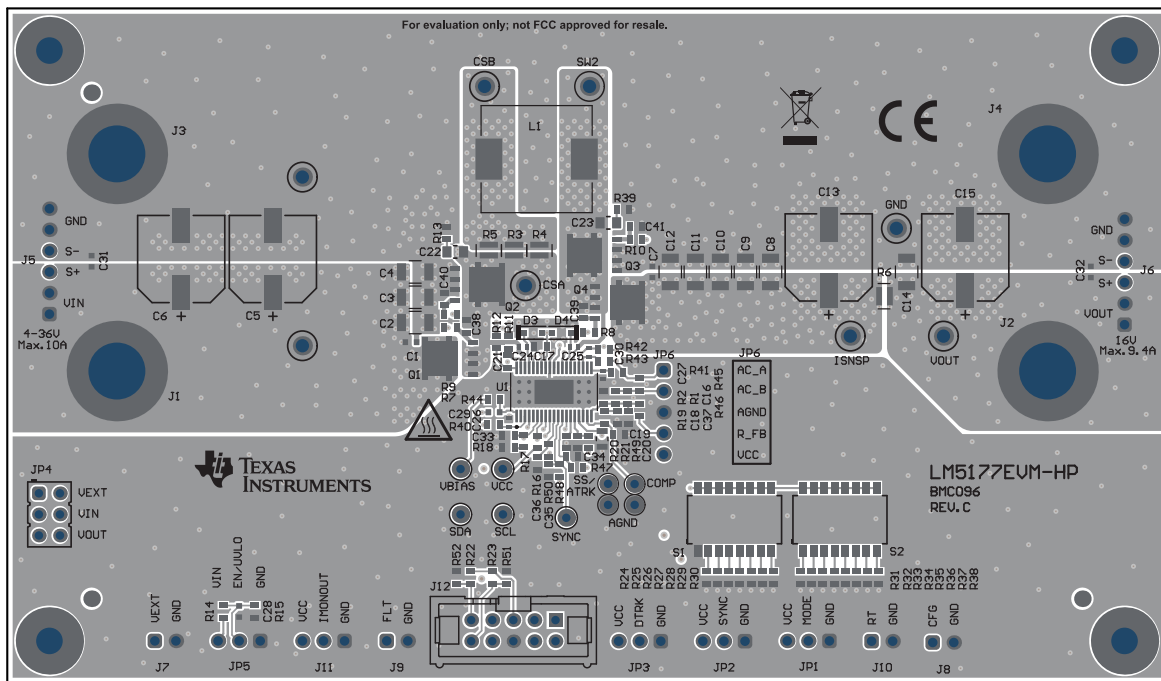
For evaluation only; not FCC approved for resale.

CSB
SW2
L1
J3
J4
CE
GND
J5
S-
S+
VIN
C31
4-36V
Max.10A
C6 +
C5 +
R13
C22
R5 R3 R4
C23
R39
C41
R10
Q3
C7
C12 C11 C10 C9 C8
C13
GND
C15
GND
S-
S+
VOUT
J6
C32
16V
Max.9.4A
C4
C3
C2
C40
C38
Q2
CSA
Q4
R6
C14
+
+
C1
Q1
R12
R11
C39
D3
D1
R8
R42
R43
C30
JP6
R41
C27
JP6
AC_A
AC_B
AGND
R_FB
VCC
ISNSP
VOUT
J2
J1
R9
R7
R44
C29
C26
R40
C21
C24
C17
C25
U1
R19 R2 C18 R1 C37 C16 R46 R45
C33
R18
C19
C20
C34
R47
R20
R21
SS
ATRK
COMP
AGND
SYNC
JP4
VEXT
VIN
VOUT
TEXAS INSTRUMENTS
VBIAS
VCC
R17
SDA
SCL
C36 C35 R16 R50 R48
LM5177EVM-HP
BMC096
REV.C
S1
S2
R52 R22 R23 R51
J12
R24 R25 R26 R27 R28 R29 R30
R31 R32 R33 R34 R35 R36 R37 R38
VEXT GND
J7
VIN EN/UVLO GND
R14 C28 R15
JP5
VCC IMONOUT GND
J11
FLT GND
J9
VCC DTRK GND
JP3
VCC SYNC GND
JP2
VCC MODE GND
JP1
RT GND
J10
CFG GND
J8